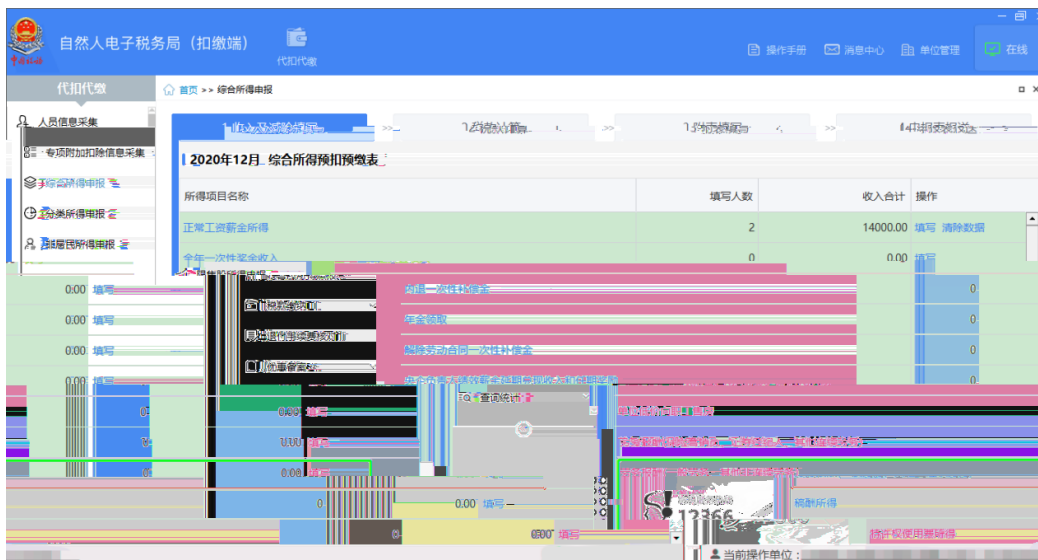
自然人电子税务局（扣缴端）
代扣代缴
操作手册 消息中心 单位管理 在线
代扣代缴
首页 >> 综合所得申报
人员信息采集
专项附加扣除信息采集
综合所得申报
分类所得申报
非居民所得申报
2020年12月 综合所得预扣预缴表
| 所得项目名称 | 填写人数 | 收入合计 | 操作 |
|---|---|---|---|
| 正常工资薪金所得 | 2 | 14000.00 | 填写 清除数据 |
| 全年一次性奖金收入 | 0 | 0.00 | 填写 |
0.00 填写
0.00 填写
0.00 填写
0.00
解除劳动合同一次性补偿金
年金领取
解除劳动合同一次性补偿金
查询统计
0.00 填写
0.00 填写
0.00 填写
0.00 填写
0.00 填写
稿酬所得
特许权使用费所得
12366
当前操作单位：
0
0
0
0